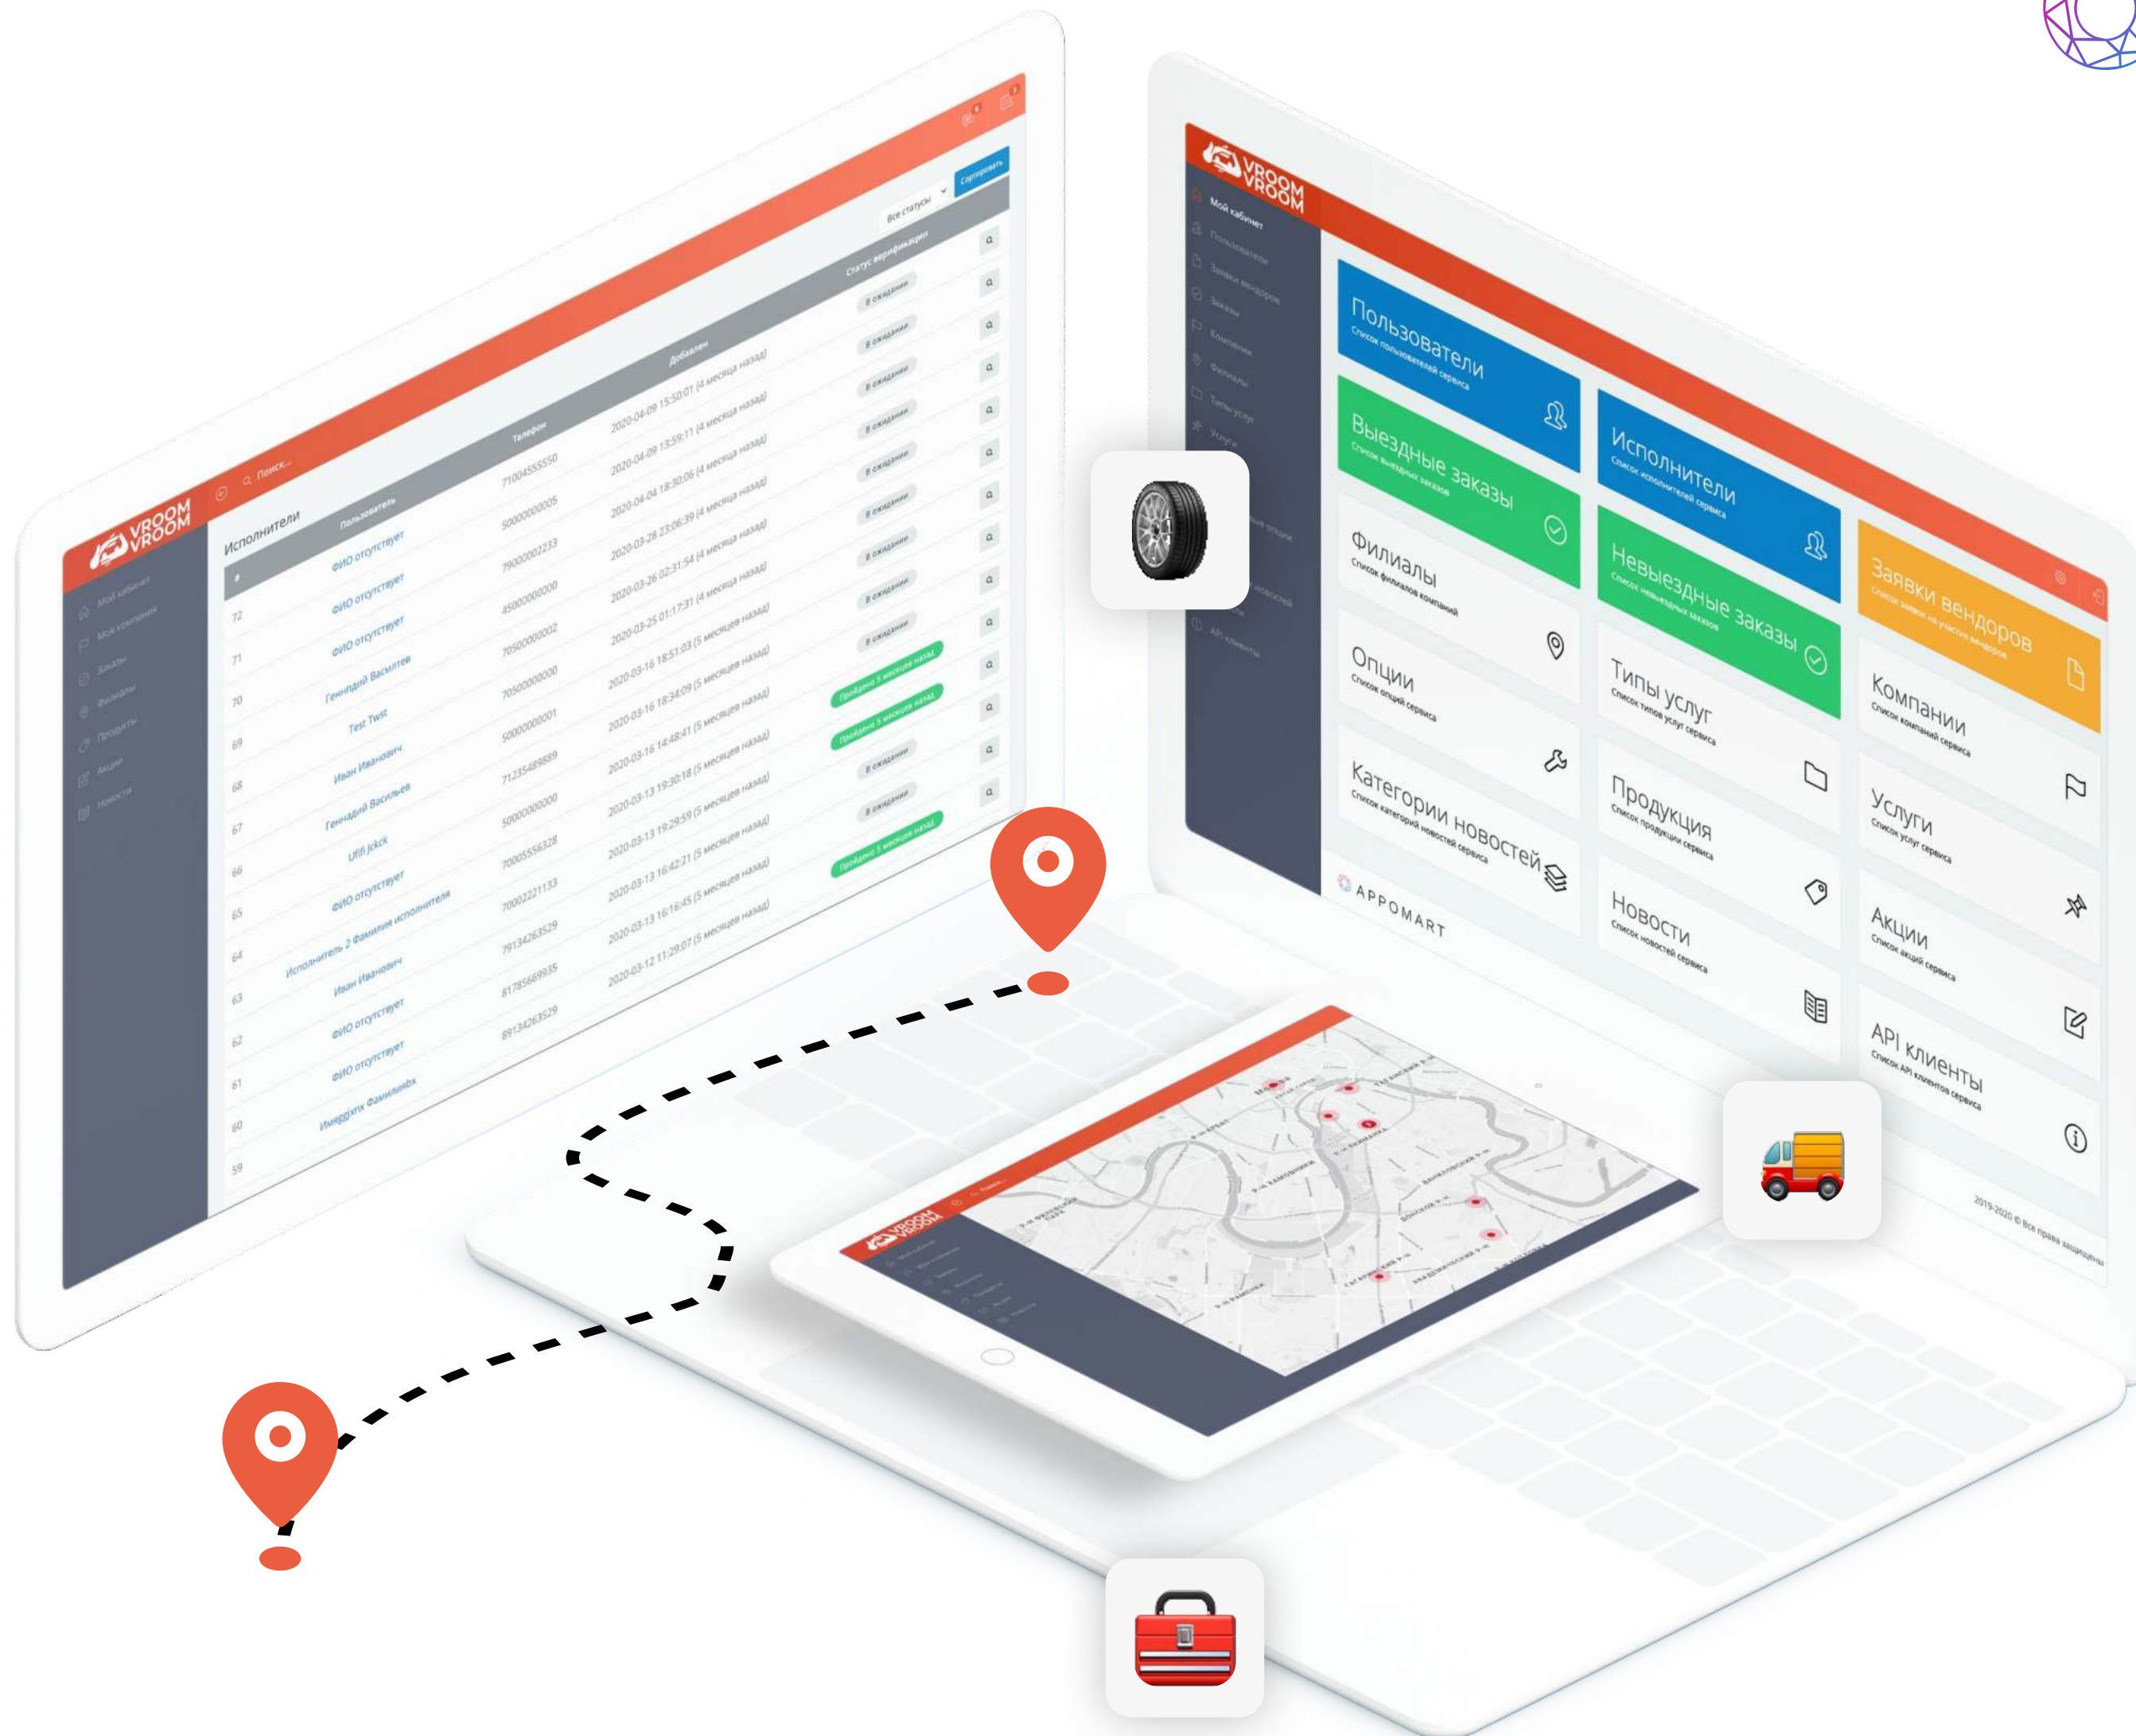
VROOM VROOM

Мой кабинет
Мои компании
Заказы
Филиалы
Продукты
Акции
Новости

Поиск...

Исполнители

Все статусы
Сортировать

| # | Пользователь | Телефон | Добавлен | Статус верификации |
|---|---|---|---|---|
| 72 | ФИО отсутствует | 71004555550 | 2020-04-09 15:50:01 (4 месяца назад) | В ожидании |
| 71 | ФИО отсутствует | 50000000005 | 2020-04-09 13:59:11 (4 месяца назад) | В ожидании |
| 70 | ФИО отсутствует | 79000002233 | 2020-04-04 18:30:06 (4 месяца назад) | В ожидании |
| 69 | Геннадий Васметев | 45000000000 | 2020-03-28 23:06:39 (4 месяца назад) | В ожидании |
| 68 | Test Twst | 70500000002 | 2020-03-26 02:31:54 (4 месяца назад) | В ожидании |
| 67 | Иван Иванович | 70500000000 | 2020-03-25 01:17:31 (4 месяца назад) | В ожидании |
| 66 | Геннадий Васильев | 50000000001 | 2020-03-16 18:51:03 (5 месяцев назад) | В ожидании |
| 65 | Ufifi Jckck | 71235489889 | 2020-03-16 18:34:09 (5 месяцев назад) | Пройдено 5 месяцев назад |
| 64 | ФИО отсутствует | 50000000000 | 2020-03-16 14:48:41 (5 месяцев назад) | Пройдено 5 месяцев назад |
| 63 | Исполнитель 2 Фамилия исполнителя | 70005556328 | 2020-03-13 19:30:18 (5 месяцев назад) | В ожидании |
| 62 | Иван Иванович | 70002221133 | 2020-03-13 19:29:59 (5 месяцев назад) | В ожидании |
| 61 | ФИО отсутствует | 79134263529 | 2020-03-13 16:42:21 (5 месяцев назад) | Пройдено 5 месяцев назад |
| 60 | ФИО отсутствует | 81785669935 | 2020-03-13 16:16:45 (5 месяцев назад) | |
| 59 | Имядрхгк Фамилимбх | 89134263529 | 2020-03-12 11:29:07 (5 месяцев назад) | |

VROOM VROOM
Мой кабинет
Пользователи
Заявки вендоров
Заказы
Компании
Филиалы
Типы услуг
Услуги
Опции
Новости
API клиенты

Пользователи
Список пользователей сервиса
Исполнители
Список исполнителей сервиса
Выездные заказы
Список выездных заказов
Невыездные заказы
Список невыездных заказов
Заявки вендоров
Список заявок на участие вендоров
Филиалы
Список филиалов компаний
Типы услуг
Список типов услуг сервиса
Компании
Список компаний сервиса
Опции
Список опций сервиса
Продукция
Список продукции сервиса
Услуги
Список услуг сервиса
Категории новостей
Список категорий новостей сервиса
Новости
Список новостей сервиса
Акции
Список акций сервиса
API клиенты
Список API клиентов сервиса

APPOMART
2019-2020 © Все права защищены

VROOM VROOM